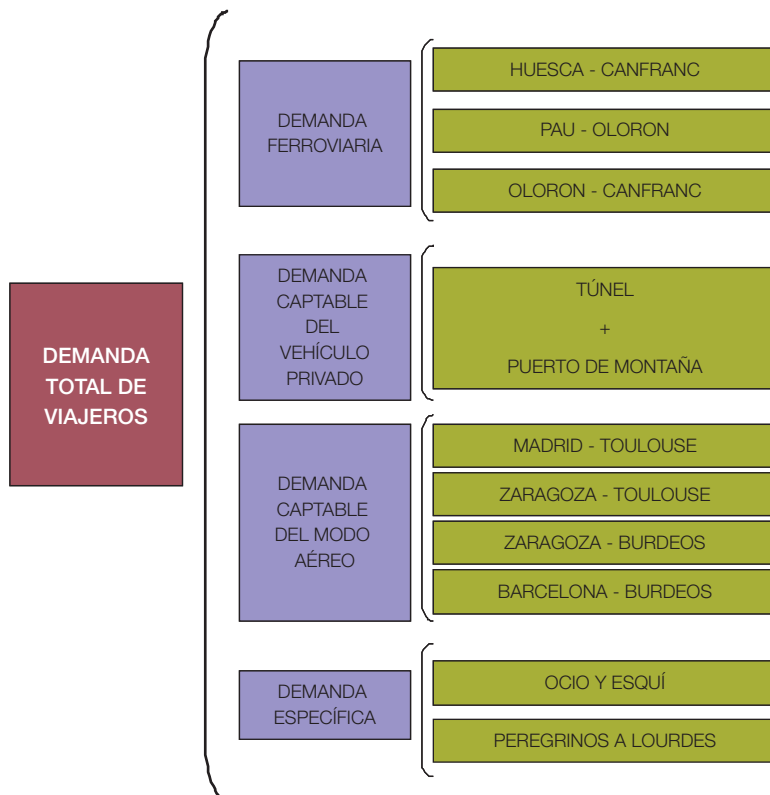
DEMANDA TOTAL DE VIAJEROS

DEMANDA FERROVIARIA

HUESCA - CANFRANC

PAU - OLORON

OLORON - CANFRANC

DEMANDA CAPTABLE DEL VEHÍCULO PRIVADO

TÚNEL
+
PUERTO DE MONTAÑA

DEMANDA CAPTABLE DEL MODO AÉREO

MADRID - TOULOUSE

ZARAGOZA - TOULOUSE

ZARAGOZA - BURDEOS

BARCELONA - BURDEOS

DEMANDA ESPECÍFICA

OCIO Y ESQUÍ

PEREGRINOS A LOURDES